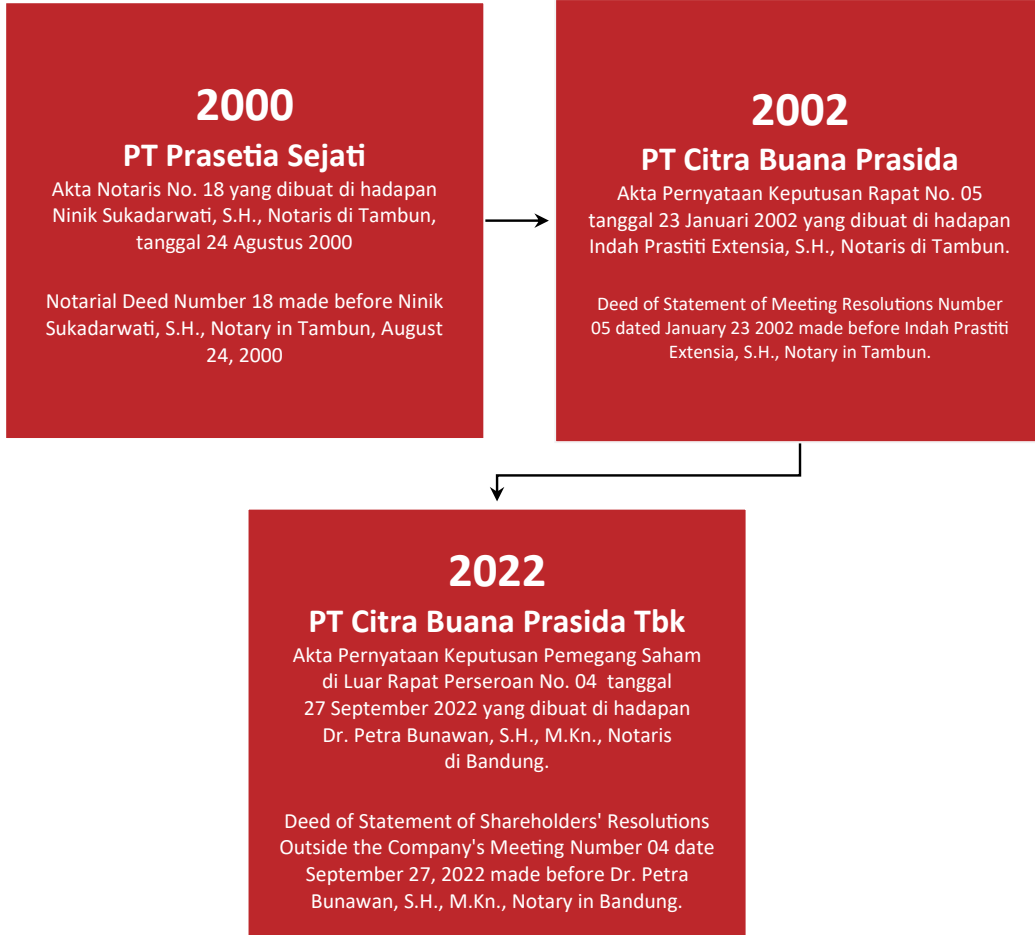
2000

PT Prasetia Sejati

Akta Notaris No. 18 yang dibuat di hadapan Ninik Sukadarwati, S.H., Notaris di Tambun, tanggal 24 Agustus 2000

Notarial Deed Number 18 made before Ninik Sukadarwati, S.H., Notary in Tambun, August 24, 2000

2002

PT Citra Buana Prasida

Akta Pernyataan Keputusan Rapat No. 05 tanggal 23 Januari 2002 yang dibuat di hadapan Indah Prastiti Extensia, S.H., Notaris di Tambun.

Deed of Statement of Meeting Resolutions Number 05 dated January 23 2002 made before Indah Prastiti Extensia, S.H., Notary in Tambun.

2022

PT Citra Buana Prasida Tbk

Akta Pernyataan Keputusan Pemegang Saham di Luar Rapat Perseroan No. 04 tanggal 27 September 2022 yang dibuat di hadapan Dr. Petra Bunawan, S.H., M.Kn., Notaris di Bandung.

Deed of Statement of Shareholders' Resolutions Outside the Company's Meeting Number 04 date September 27, 2022 made before Dr. Petra Bunawan, S.H., M.Kn., Notary in Bandung.